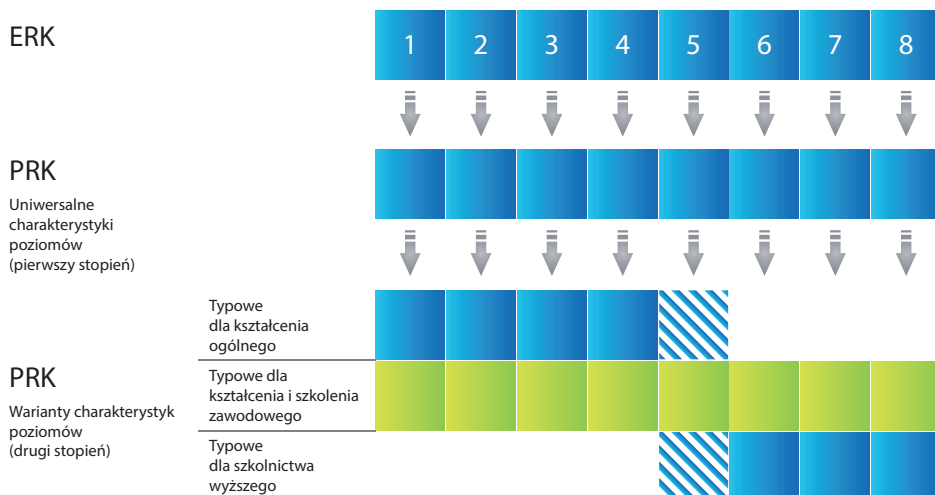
ERK

1 2 3 4 5 6 7 8

PRK

Uniwersalne charakterystyki poziomów (pierwszy stopień)

Typowe dla kształcenia ogólnego

PRK

Warianty charakterystyk poziomów (drugi stopień)

Typowe dla kształcenia i szkolenia zawodowego

Typowe dla szkolnictwa wyższego